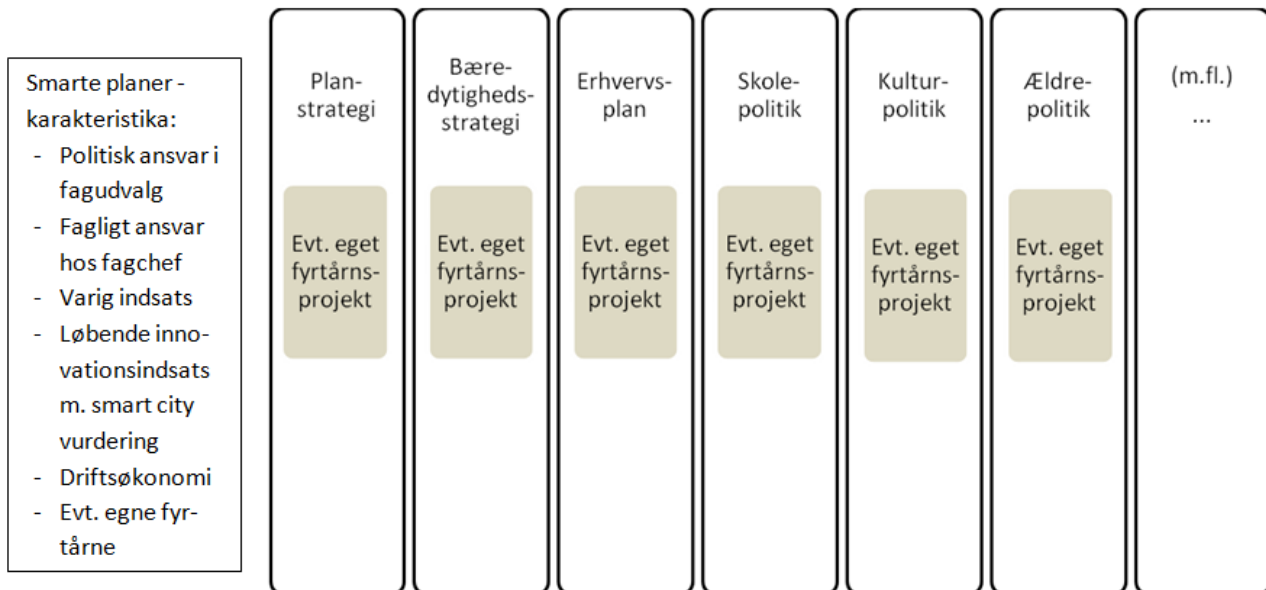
Smarte planer - karakteristika:
- Politisk ansvar i fagudvalg
- Fagligt ansvar hos fagchef
- Varig indsats
- Løbende innovationsindsats m. smart city vurdering
- Driftsøkonomi
- Evt. egne fyrtårne

Planstrategi

Evt. eget fyrtårnsprojekt

Bæredytighedsstrategi

Evt. eget fyrtårnsprojekt

Erhvervsplan

Evt. eget fyrtårnsprojekt

Skolepolitik

Evt. eget fyrtårnsprojekt

Kulturpolitik

Evt. eget fyrtårnsprojekt

Ældrepolitik

Evt. eget fyrtårnsprojekt

(m.fl.)
...